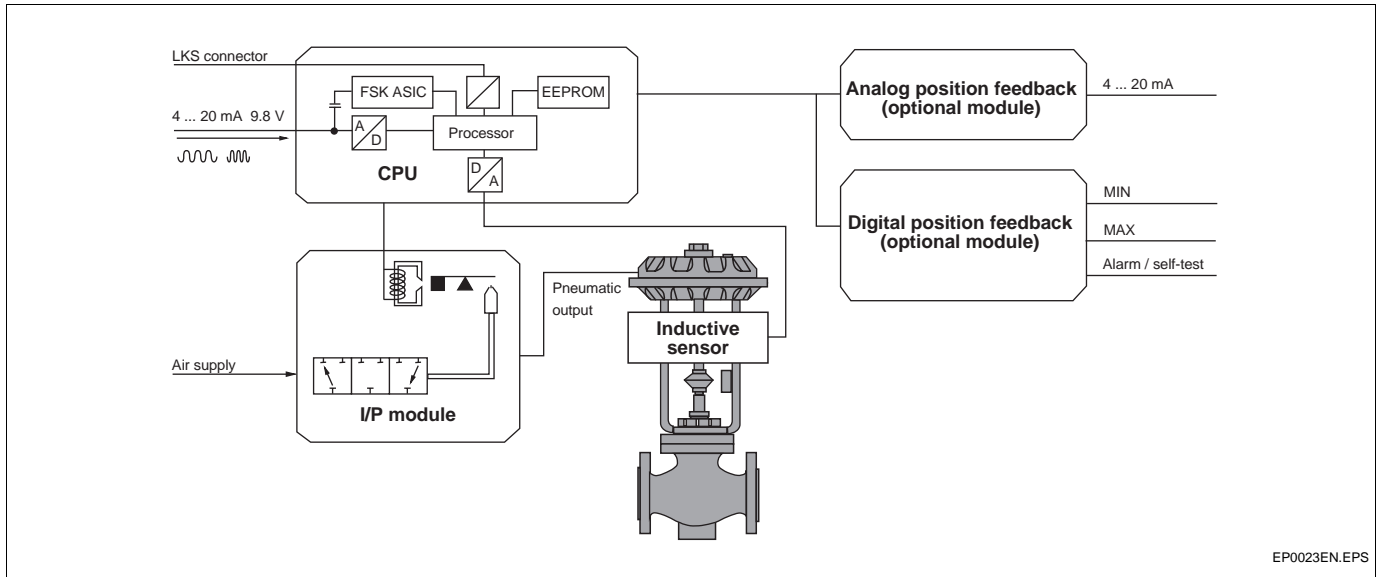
LKS connector

4 ... 20 mA 9.8 V

FSK ASIC

EEPROM

A
D

Processor

D
A

CPU

Analog position feedback (optional module)

4 ... 20 mA

Digital position feedback (optional module)

MIN

MAX

Alarm / self-test

Pneumatic output

Inductive sensor

Air supply

I/P module

EP0023EN.EPS